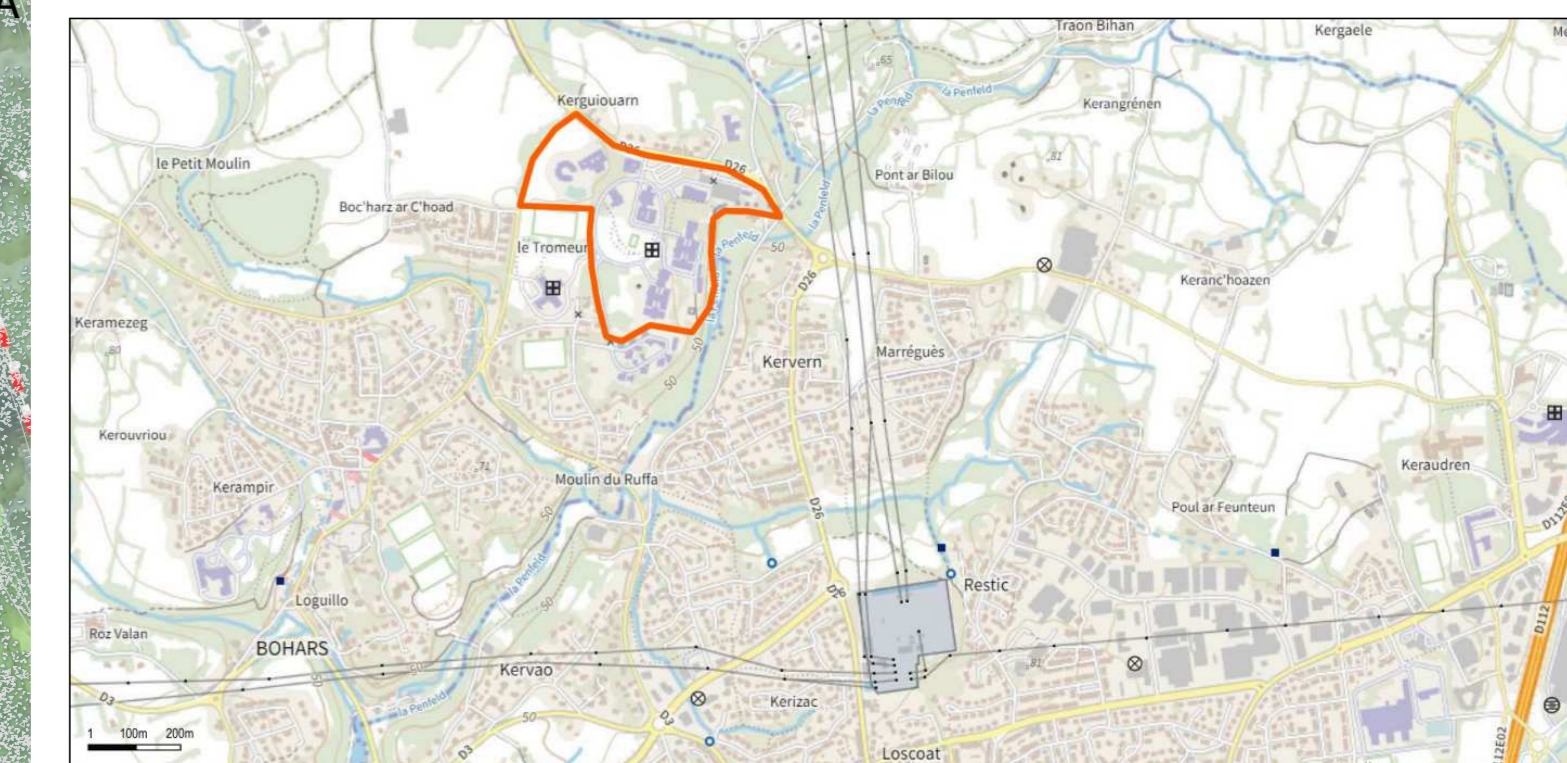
A

Traon Bihan
Kergaele
Me
65
la Penfeld
la Penfeld
Kerangrénen
Kerguiouarn
le Petit Moulin
D26
D26
81
Pont ar Bilou
la Penfeld
Boc'harz ar C'hoad
le Tromeur
la Penfeld
50
Kerancʼhoazen
D26
Keramezeg
80
50
50
Kervern
Marréguès
Kerouvriou
71
Keraudren
Kerampir
Moulin du Ruffa
50
Poul ar Feunteun
D26
D112
la Penfeld
Restic
D26
D112
Loguillo
Roz Valan
BOHARS
81
Kervao
D3
50
D3
la Penfeld
50
Kerizac
D3
12E02
1 100m 200m
Loscoat